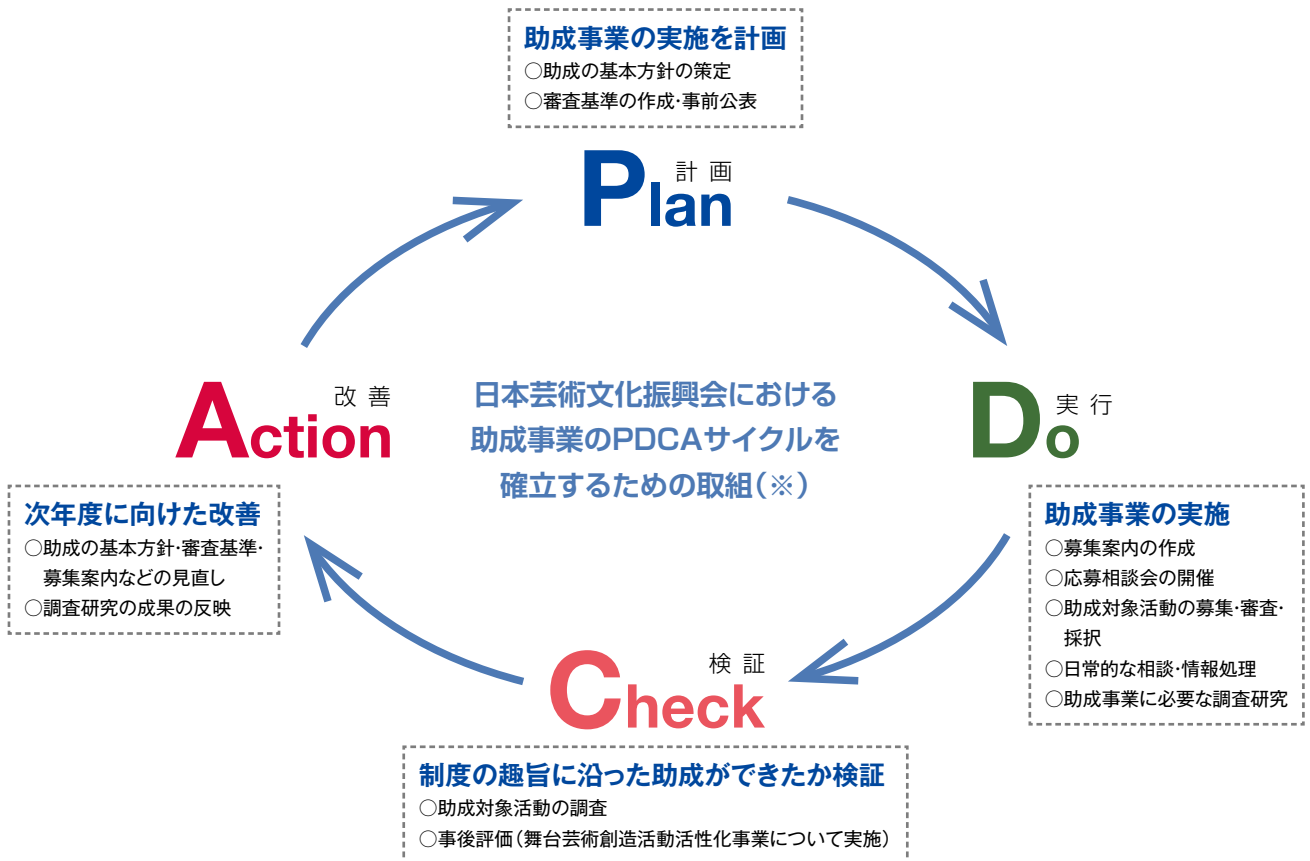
助成事業の実施を計画
○助成の基本方針の策定
○審査基準の作成･事前公表

Plan 計画

Do 実行

助成事業の実施
○募集案内の作成
○応募相談会の開催
○助成対象活動の募集･審査･採択
○日常的な相談･情報処理
○助成事業に必要な調査研究

日本芸術文化振興会における
助成事業のPDCAサイクルを
確立するための取組（※）

Check 検証

制度の趣旨に沿った助成ができたか検証
○助成対象活動の調査
○事後評価（舞台芸術創造活動活性化事業について実施）

Action 改善

次年度に向けた改善
○助成の基本方針･審査基準･募集案内などの見直し
○調査研究の成果の反映